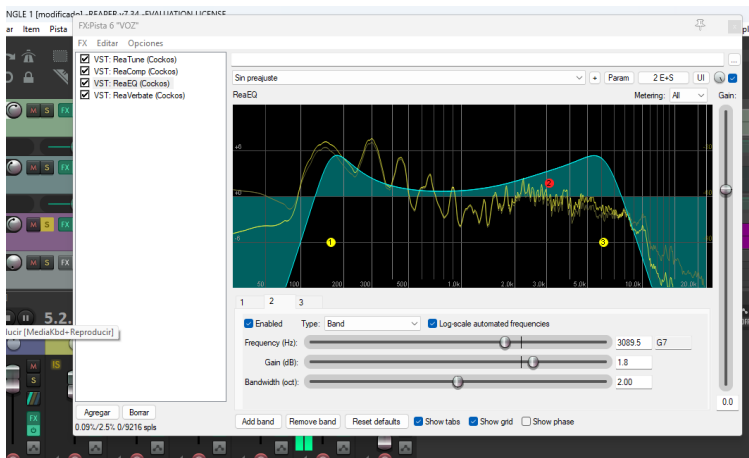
NGLE 1 [modificado] - REAPER v7.34 - EVALUATION LICENSE
ar Item Pista
FX: Pista 6 "VOZ"
FX Editar Opciones
VST: ReaTune (Cockos)
VST: ReaComp (Cockos)
VST: ReaEQ (Cockos)
VST: ReaVerbate (Cockos)
Sin preajuste
+ Param 2 E+S UI
ReaEQ
Metering: All
Gain:
+6
+0
-6
100
200
300
500
1.0k
2.0k
3.0k
5.0k
10.0k
20.0k
1
2
3
1 2 3
Enabled Type: Band Log-scale automated frequencies
Frequency (Hz): 3089.5 G7
Gain (dB): 1.8
Bandwidth (oct): 2.00
0.0
Add band Remove band Reset defaults Show tabs Show grid Show phase
Agregar Borrar
0.09%/2.5% 0/9216 spls
M S FX
5.2.
ucir [MediaKbd+Reproducir]
M
S
FX